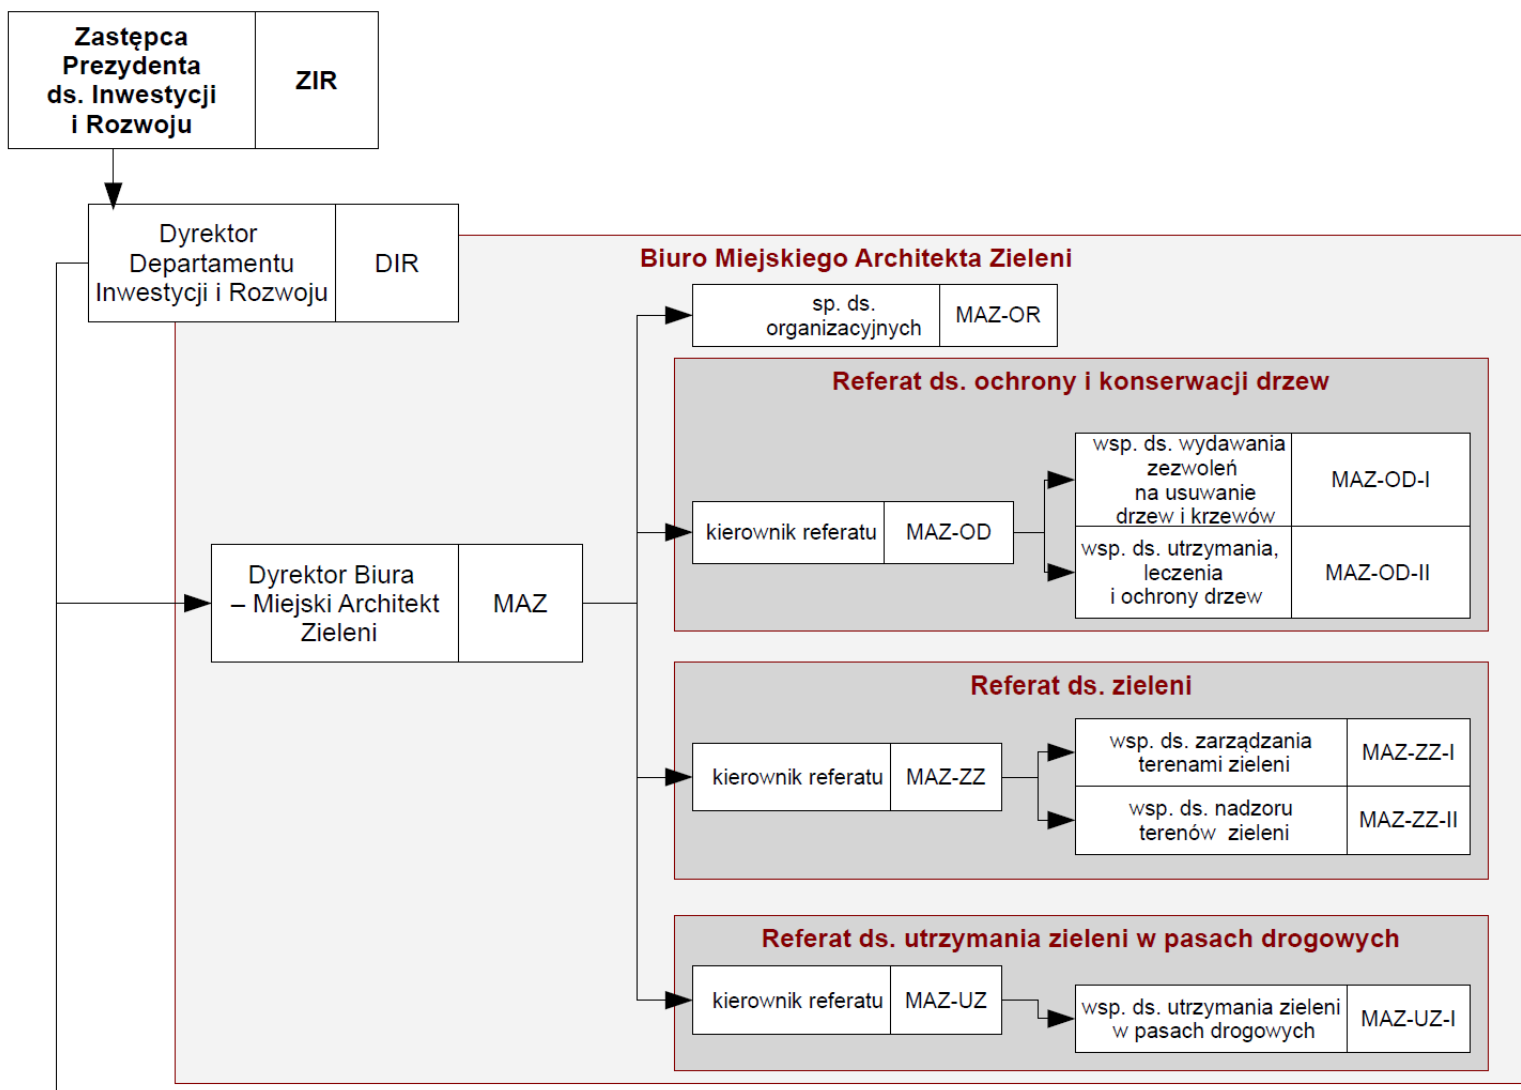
Zastępca Prezydenta ds. Inwestycji i Rozwoju | ZIR

Dyrektor Departamentu Inwestycji i Rozwoju | DIR

Biuro Miejskiego Architekta Zieleni

Dyrektor Biura – Miejski Architekt Zieleni | MAZ

sp. ds. organizacyjnych | MAZ-OR

Referat ds. ochrony i konserwacji drzew

kierownik referatu | MAZ-OD

wsp. ds. wydawania zezwoleń na usuwanie drzew i krzewów | MAZ-OD-I

wsp. ds. utrzymania, leczenia i ochrony drzew | MAZ-OD-II

Referat ds. zieleni

kierownik referatu | MAZ-ZZ

wsp. ds. zarządzania terenami zieleni | MAZ-ZZ-I

wsp. ds. nadzoru terenów zieleni | MAZ-ZZ-II

Referat ds. utrzymania zieleni w pasach drogowych

kierownik referatu | MAZ-UZ

wsp. ds. utrzymania zieleni w pasach drogowych | MAZ-UZ-I